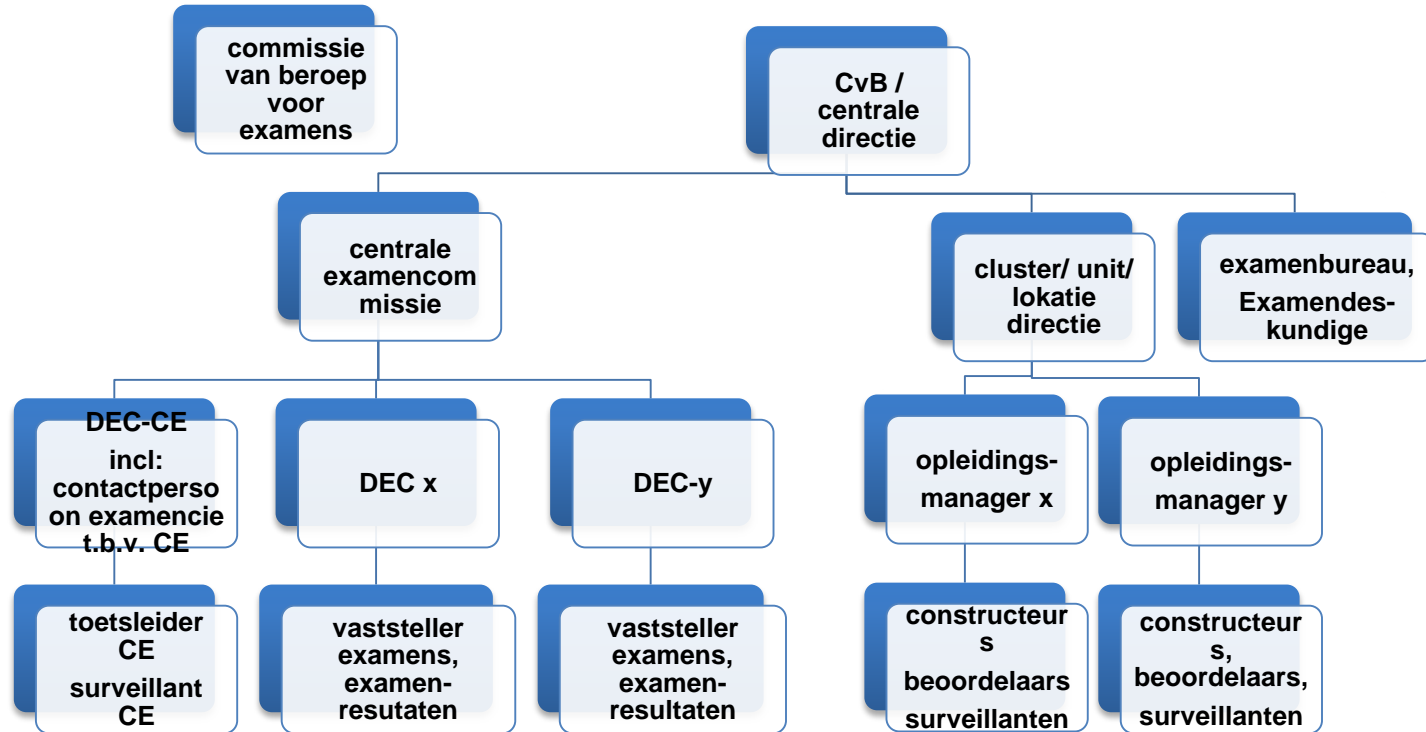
commissie van beroep voor examens

CvB / centrale directie

centrale examencom missie

cluster/ unit/ lokatie directie

examenbureau, Examendes-kundige

DEC-CE
incl: contactperso on examencie t.b.v. CE

DEC x

DEC-y

opleidings-manager x

opleidings-manager y

toetsleider CE
surveillant CE

vaststeller examens, examen-resutaten

vaststeller examens, examen-resultaten

constructeur s
beoordelaars
surveillanten

constructeur s, beoordelaars, surveillanten